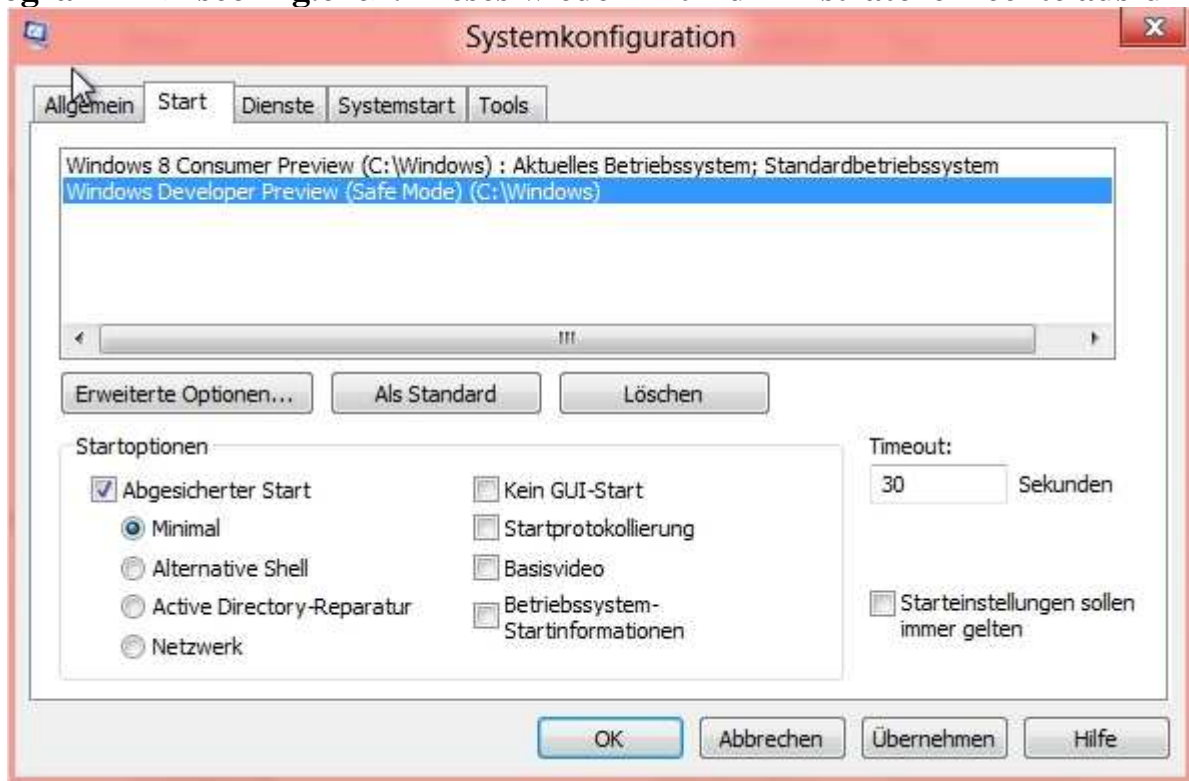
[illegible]

Systemkonfiguration

Allgemein | Start | Dienste | Systemstart | Tools

Windows 8 Consumer Preview (C:\Windows) : Aktuelles Betriebssystem; Standardbetriebssystem
Windows Developer Preview (Safe Mode) (C:\Windows)

Erweiterte Optionen... | Als Standard | Löschen

Startoptionen

Abgesicherter Start
Minimal
Alternative Shell
Active Directory-Reparatur
Netzwerk

Kein GUI-Start
Startprotokollierung
Basisvideo
Betriebssystem-Startinformationen

Timeout:
30 Sekunden

Starteinstellungen sollen immer gelten

OK | Abbrechen | Übernehmen | Hilfe